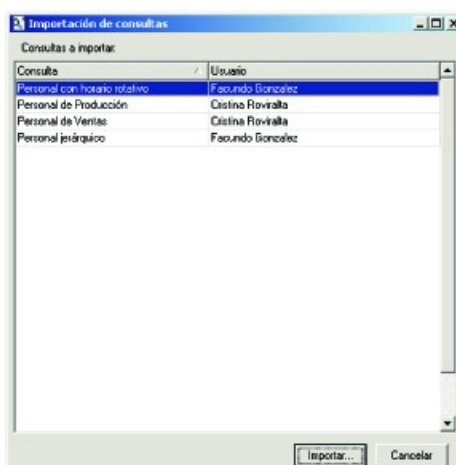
Importación de consultas

Consultas a importar:

| Consulta | Usuario |
|---|---|
| Personal con horario rotativo | Facundo Gonzalez |
| Personal de Producción | Cristina Roviralta |
| Personal de Ventas | Cristina Roviralta |
| Personal jerárquico | Facundo Gonzalez |

Importar... Cancelar